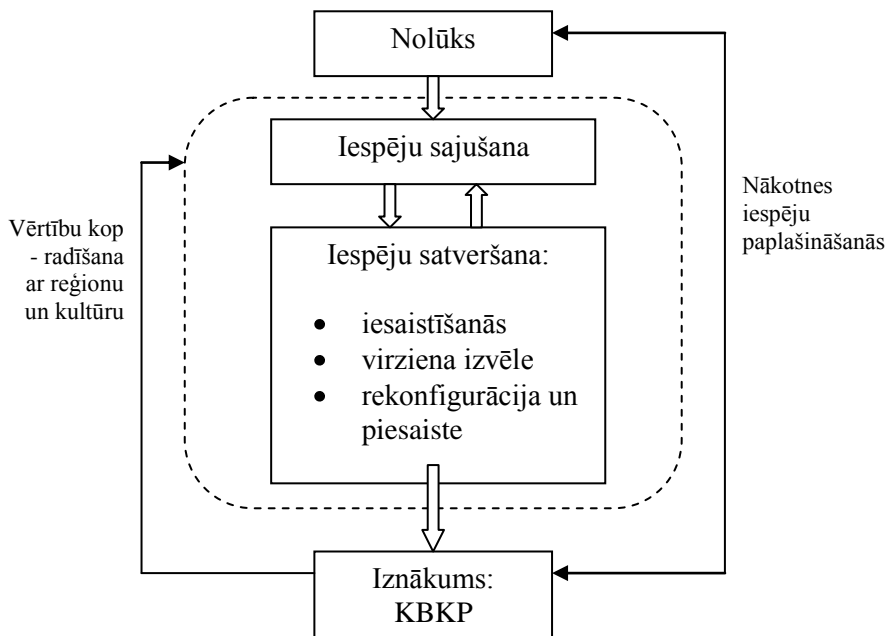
Nolūks

Iespēju sajušana

Iespēju satveršana:

- iesaistīšanās
- virziena izvēle
- rekonfigurācija un piesaiste

Vērtību kop - radīšana ar reģionu un kultūru

Nākotnes iespēju paplašināšanās

Iznākums: KBKP